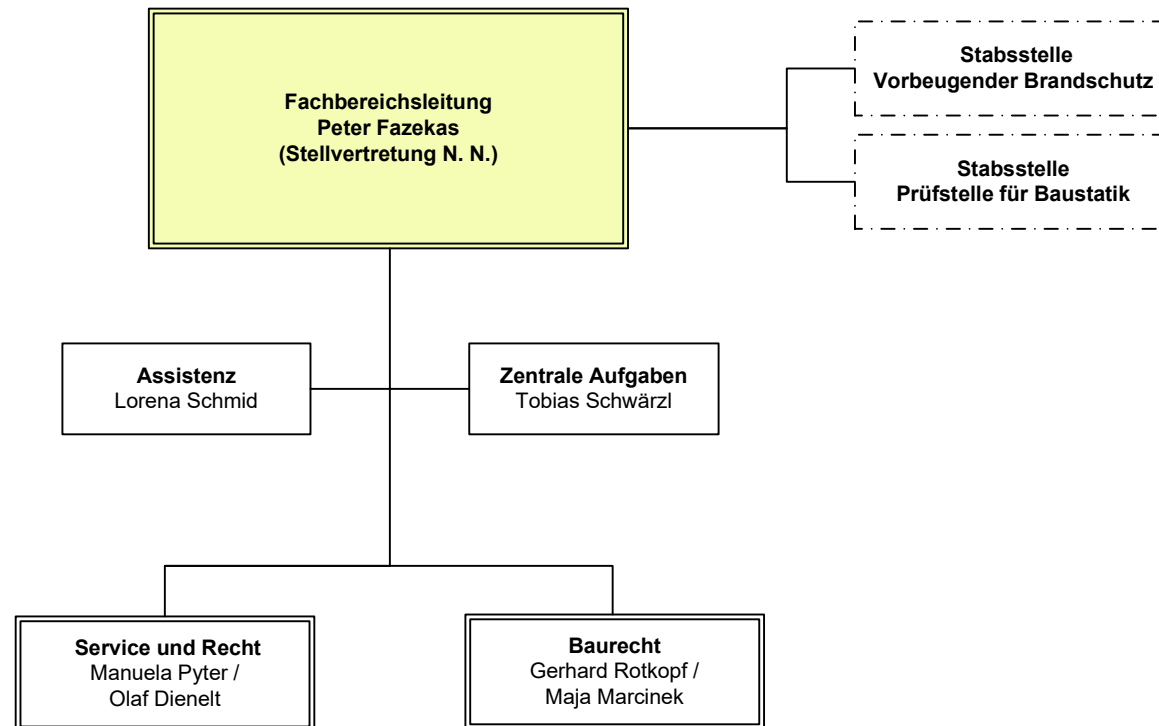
Fachbereichsleitung
Peter Fazekas
(Stellvertretung N. N.)

Stabsstelle
Vorbeugender Brandschutz

Stabsstelle
Prüfstelle für Baustatik

Assistenz
Lorena Schmid

Zentrale Aufgaben
Tobias Schwärzl

Service und Recht
Manuela Pyter /
Olaf Dienelt

Baurecht
Gerhard Rotkopf /
Maja Marcinek